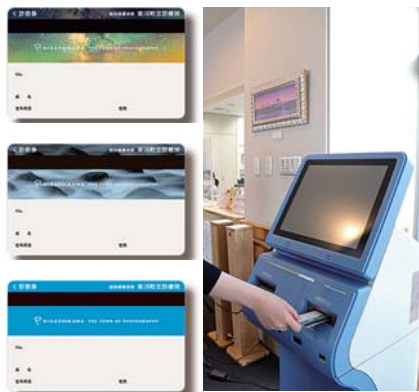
＜診察券 東川町立診療所
HIGASHIKAWA THE TOWN OF PHOTOGRAPHY
No.
氏名
生年月日
性別

＜診察券 東川町立診療所
HIGASHIKAWA THE TOWN OF PHOTOGRAPHY
No.
氏名
生年月日
性別

＜診察券 東川町立診療所
HIGASHIKAWA THE TOWN OF PHOTOGRAPHY
No.
氏名
生年月日
性別